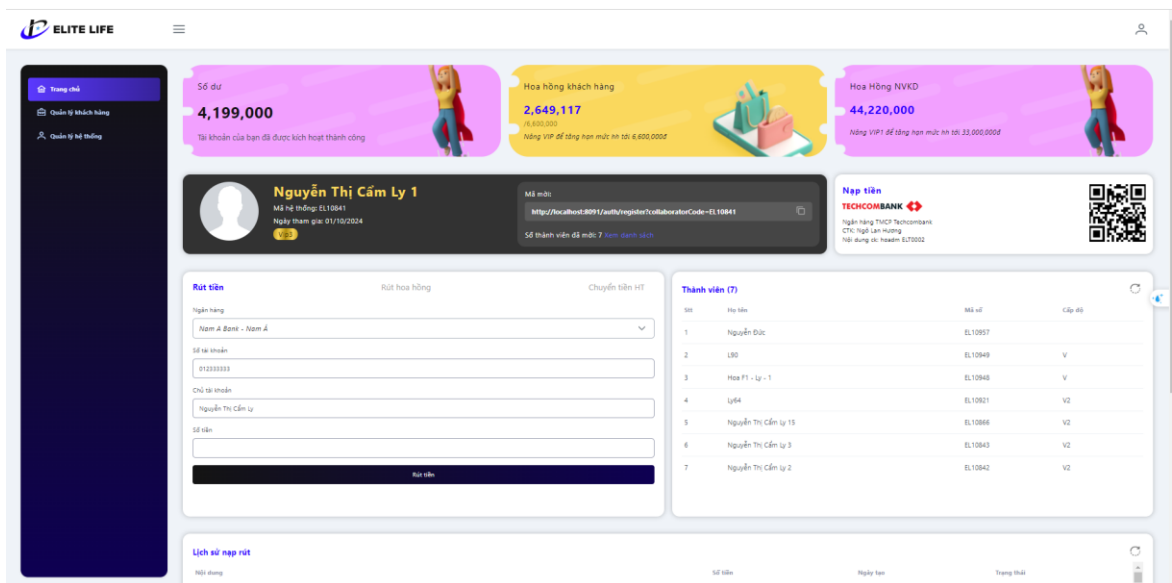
ELITE LIFE

Trang chủ
Quản lý khách hàng
Quản lý hệ thống

Số dư
4,199,000
Tài khoản của bạn đã được kích hoạt thành công

Hoa hồng khách hàng
2,649,117
/6,600,000
Nâng VIP để tăng hạn mức hh tới 6,600,000đ

Hoa Hồng NVKD
44,220,000
Nâng VIP1 để tăng hạn mức hh tới 33,000,000đ

Nguyễn Thị Cẩm Ly 1
Mã hệ thống: EL10841
Ngày tham gia: 01/10/2024
Vip3

Mã mời:
http://localhost:8091/auth/register?collaboratorCode=EL10841
Số thành viên đã mời: 7 Xem danh sách

Nạp tiền
TECHCOMBANK
Ngân hàng TMCP Techcombank
CTK: Ngô Lan Hương
Nội dung ck: hoadm EL70002

Rút tiền
Rút hoa hồng
Chuyển tiền HT

Ngân hàng
Nam A Bank - Nam Á
Số tài khoản
012333333
Chủ tài khoản
Nguyễn Thị Cẩm Ly
Số tiền
Rút tiền

Thành viên (7)

| Stt | Họ tên | Mã số | Cấp độ |
|---|---|---|---|
| 1 | Nguyễn Đức | EL10957 | |
| 2 | L90 | EL10949 | V |
| 3 | Hoa F1 - Ly - 1 | EL10948 | V |
| 4 | Ly64 | EL10921 | V2 |
| 5 | Nguyễn Thị Cẩm Ly 15 | EL10866 | V2 |
| 6 | Nguyễn Thị Cẩm Ly 3 | EL10843 | V2 |
| 7 | Nguyễn Thị Cẩm Ly 2 | EL10842 | V2 |

Lịch sử nạp rút
Nội dung | Số tiền | Ngày tạo | Trạng thái